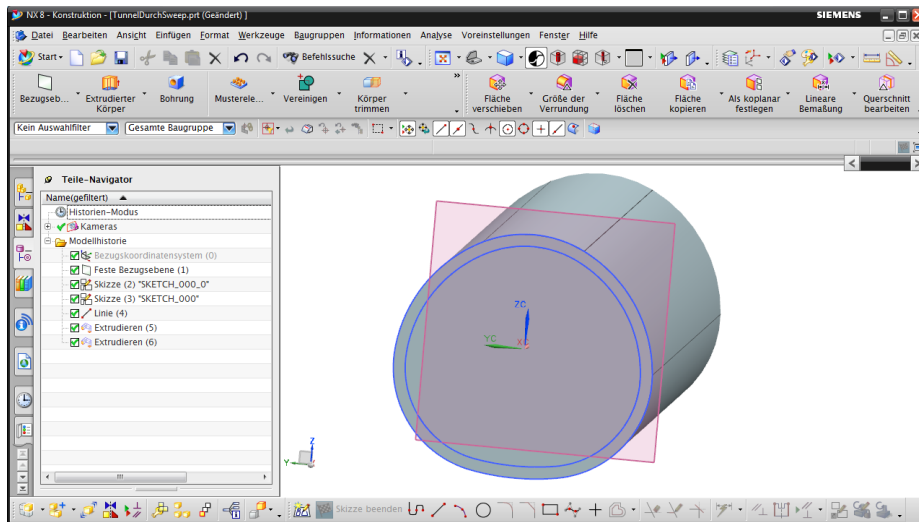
NX 8 - Konstruktion - [TunnelDurchSweep.prt (Geändert) ]

SIEMENS

Datei Bearbeiten Ansicht Einfügen Format Werkzeuge Baugruppen Informationen Analyse Voreinstellungen Fenster Hilfe

Start Befehlssuche

Bezugseb... Extrudierter Körper Bohrung Musterele... Vereinigen Körper trimmen Fläche verschieben Größe der Verrundung Fläche löschen Fläche kopieren Als koplanar festlegen Lineare Bemaßung Querschnitt bearbeiten

Kein Auswahlfilter Gesamte Baugruppe

Teile-Navigator

Name(gefiltert)

Historien-Modus
Kameras
Modellhistorie
Bezugskoordinatensystem (0)
Feste Bezugsebene (1)
Skizze (2) "SKETCH_000_0"
Skizze (3) "SKETCH_000"
Linie (4)
Extrudieren (5)
Extrudieren (6)

ZC
YC
XC

Z
Y

Skizze beenden